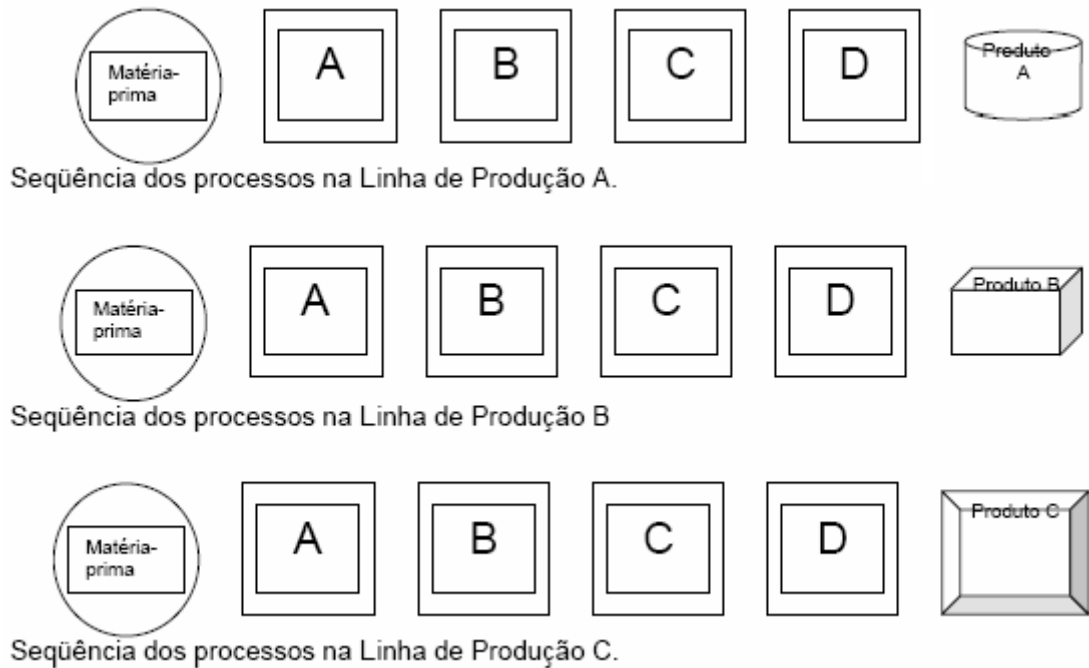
Matéria-prima

A

B

C

D

Produto A

Seqüência dos processos na Linha de Produção A.

Matéria-prima

A

B

C

D

Produto B

Seqüência dos processos na Linha de Produção B

Matéria-prima

A

B

C

D

Produto C

Seqüência dos processos na Linha de Produção C.